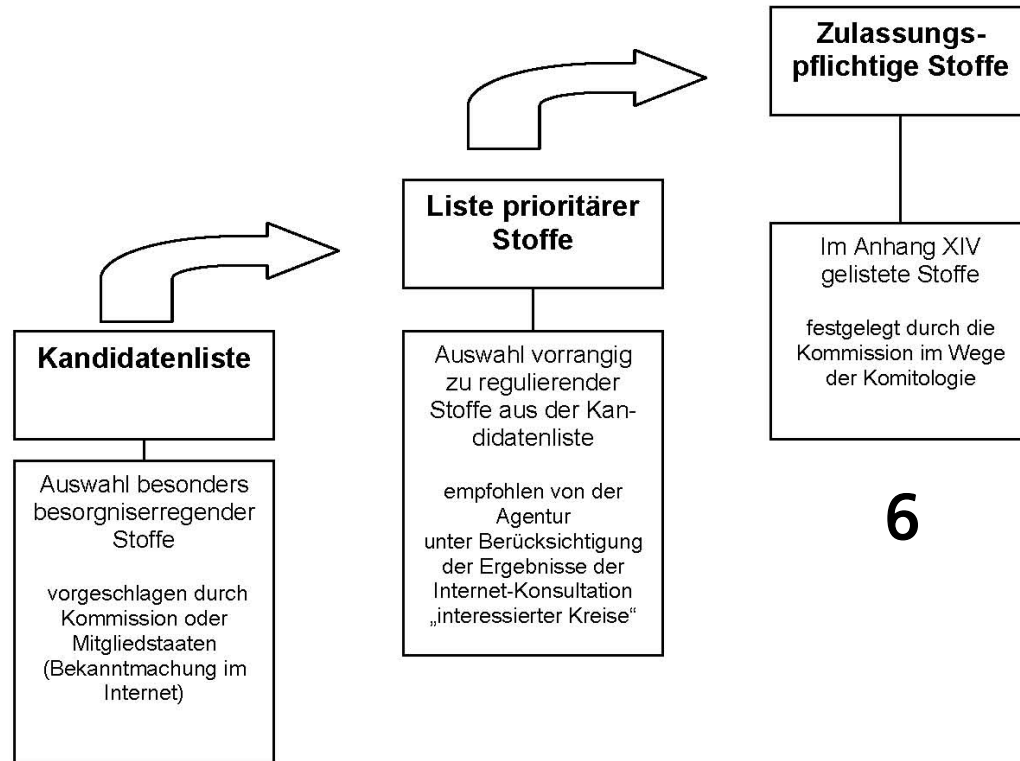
Kandidatenliste

Auswahl besonders besorgniserregender Stoffe

vorgeschlagen durch Kommission oder Mitgliedstaaten (Bekanntmachung im Internet)

Liste prioritärer Stoffe

Auswahl vorrangig zu regulierender Stoffe aus der Kandidatenliste

empfohlen von der Agentur unter Berücksichtigung der Ergebnisse der Internet-Konsultation „interessierter Kreise“

Zulassungspflichtige Stoffe

Im Anhang XIV gelistete Stoffe

festgelegt durch die Kommission im Wege der Komitologie

6